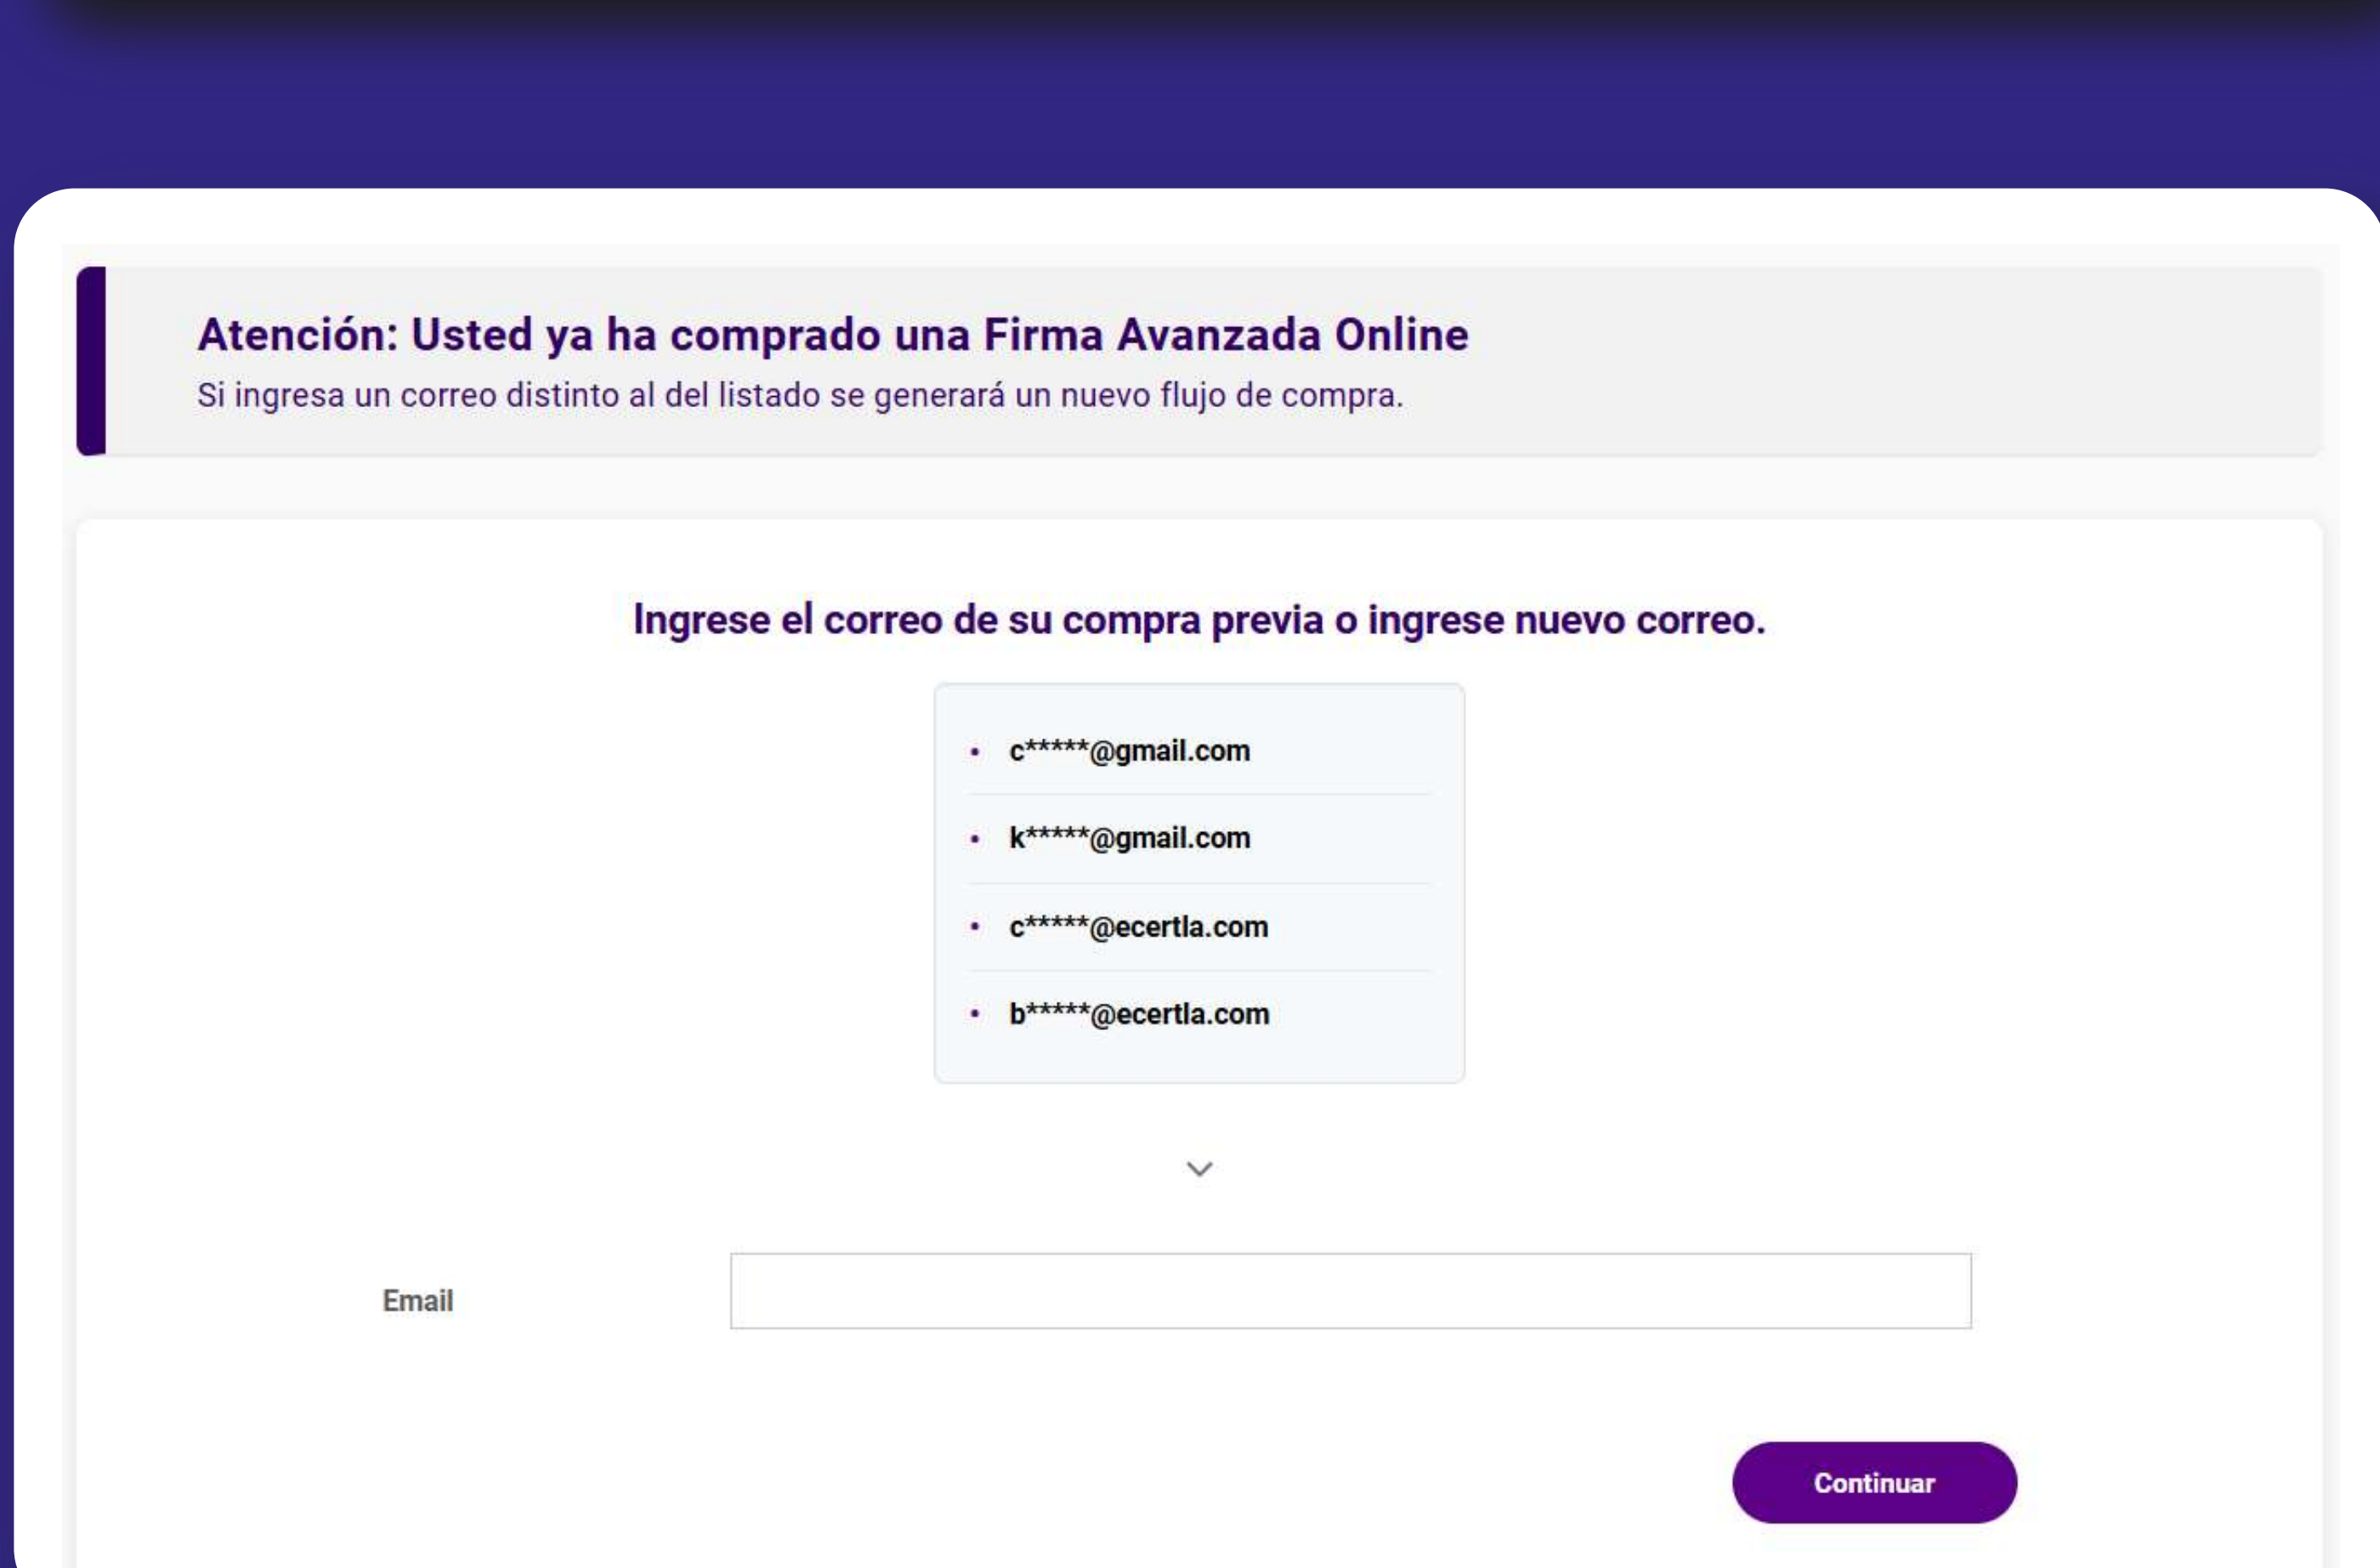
Atención: Usted ya ha comprado una Firma Avanzada Online
Si ingresa un correo distinto al del listado se generará un nuevo flujo de compra.

Ingrese el correo de su compra previa o ingrese nuevo correo.

- c*****@gmail.com
- k*****@gmail.com
- c*****@ecertla.com
- b*****@ecertla.com

Email

Continuar